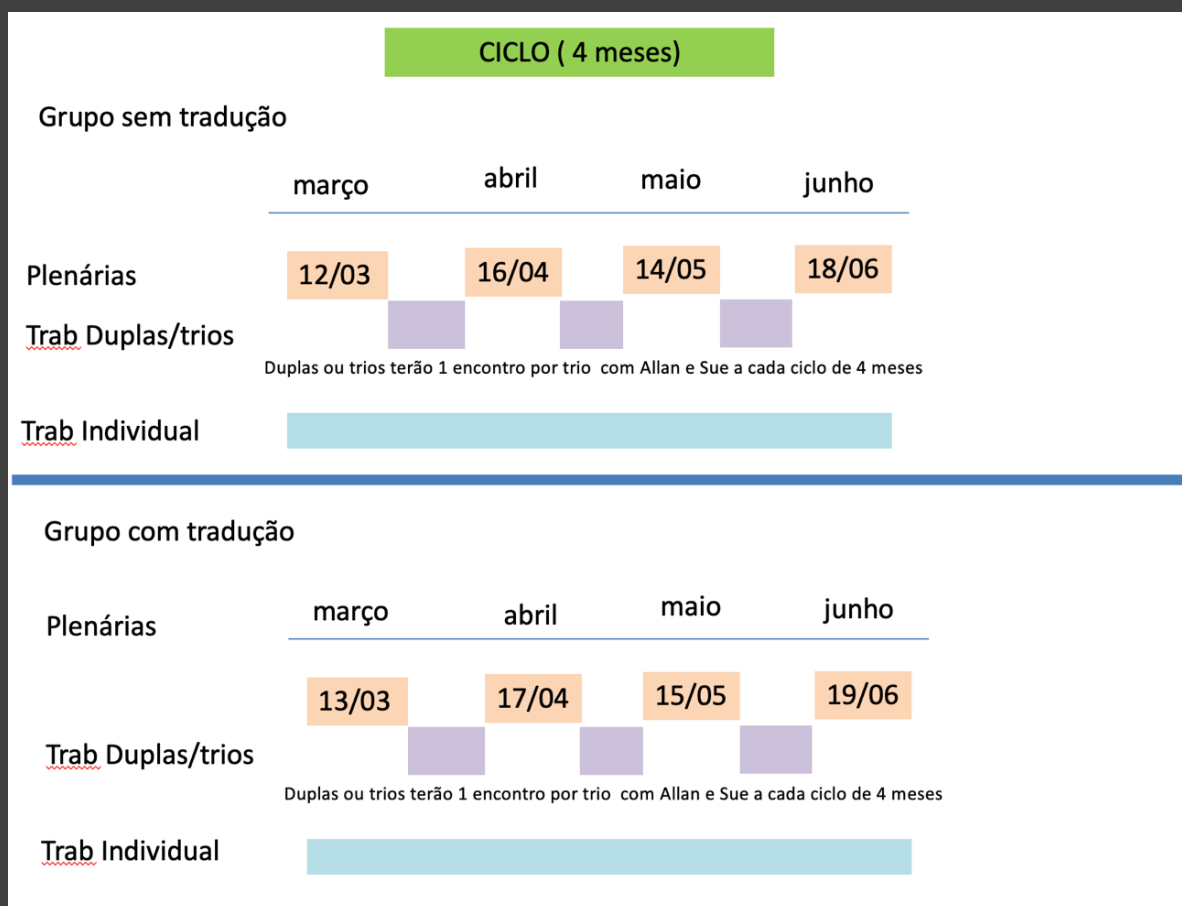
CICLO ( 4 meses)

Grupo sem tradução

| | março | abril | maio | junho |
|---|---|---|---|---|
| Plenárias | 12/03 | 16/04 | 14/05 | 18/06 |

Trab Duplas/trios

Duplas ou trios terão 1 encontro por trio com Allan e Sue a cada ciclo de 4 meses

Trab Individual

Grupo com tradução

| | março | abril | maio | junho |
|---|---|---|---|---|
| Plenárias | 13/03 | 17/04 | 15/05 | 19/06 |

Trab Duplas/trios

Duplas ou trios terão 1 encontro por trio com Allan e Sue a cada ciclo de 4 meses

Trab Individual